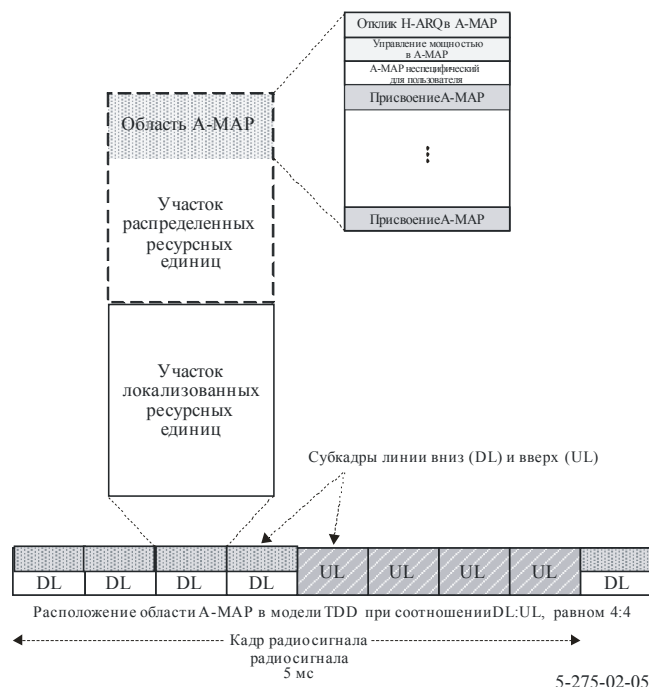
Отклик H-ARQв A-MAP

Управление мощностью в A-MAP

A-MAP неспецифический для пользователя

ПрисвоениеA-MAP

⋮

ПрисвоениеA-MAP

Область A-MAP

Участок распределенных ресурсных единиц

Участок локализованных ресурсных единиц

Субкадры линии вниз (DL) и вверх (UL)

DL DL DL DL UL UL UL UL DL

Расположение области A-MAP в модели TDD при соотношенииDL:UL, равном 4:4

Кадр радиосигнала радиосигнала 5 мс

5-275-02-05